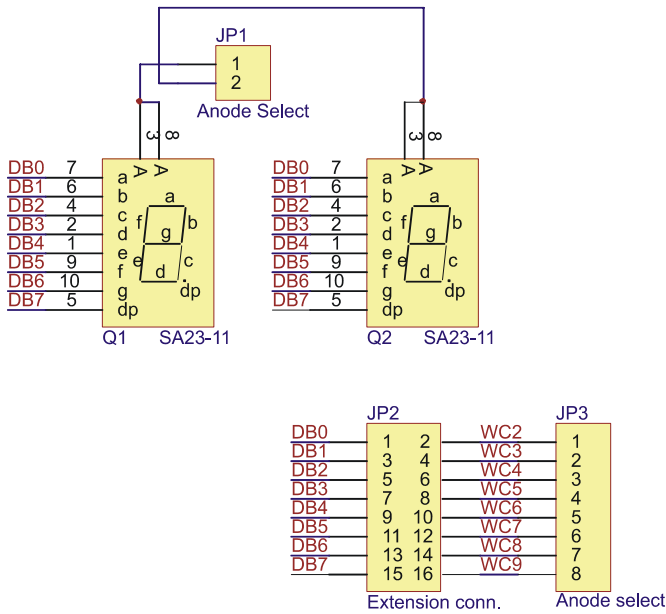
JP1
1
2
Anode Select

3 8
A A

DB0 7
DB1 6
DB2 4
DB3 2
DB4 1
DB5 9
DB6 10
DB7 5

a
b
c
d
e
f
g
dp

a
f g b
e d c
dp

Q1 SA23-11

3 8
A A

DB0 7
DB1 6
DB2 4
DB3 2
DB4 1
DB5 9
DB6 10
DB7 5

a
b
c
d
e
f
g
dp

a
f g b
e d c
dp

Q2 SA23-11

JP2
DB0 1 2 WC2
DB1 3 4 WC3
DB2 5 6 WC4
DB3 7 8 WC5
DB4 9 10 WC6
DB5 11 12 WC7
DB6 13 14 WC8
DB7 15 16 WC9
Extension conn.

JP3
1
2
3
4
5
6
7
8
Anode select